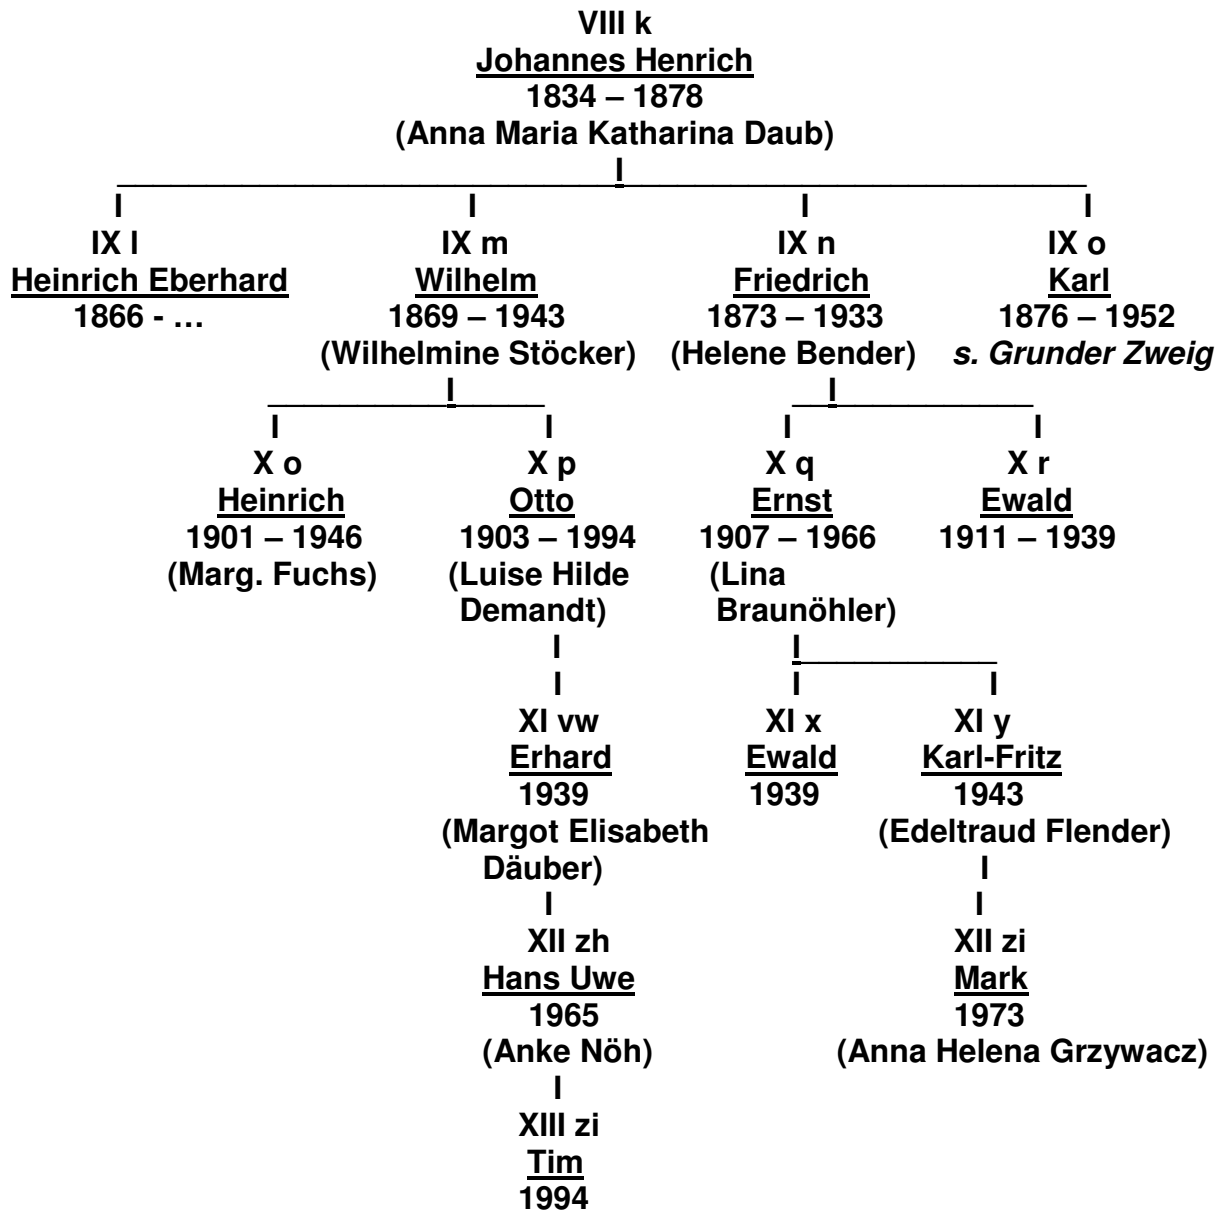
VIII k
Johannes Henrich
1834 – 1878
(Anna Maria Katharina Daub)

IX l
Heinrich Eberhard
1866 - …

IX m
Wilhelm
1869 – 1943
(Wilhelmine Stöcker)

IX n
Friedrich
1873 – 1933
(Helene Bender)

IX o
Karl
1876 – 1952
s. Grunder Zweig

X o
Heinrich
1901 – 1946
(Marg. Fuchs)

X p
Otto
1903 – 1994
(Luise Hilde Demandt)

X q
Ernst
1907 – 1966
(Lina Braunöhler)

X r
Ewald
1911 – 1939

XI vw
Erhard
1939
(Margot Elisabeth Däuber)

XI x
Ewald
1939

XI y
Karl-Fritz
1943
(Edeltraud Flender)

XII zh
Hans Uwe
1965
(Anke Nöh)

XII zi
Mark
1973
(Anna Helena Grzywacz)

XIII zi
Tim
1994